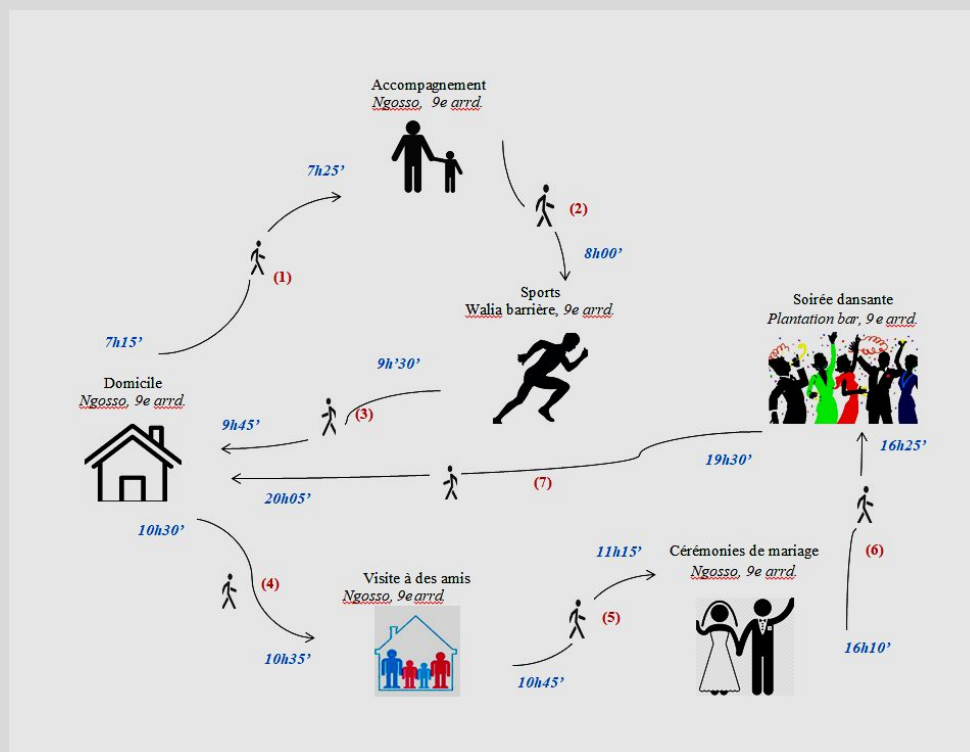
Accompagnement
Ngosso, 9e arrd.

7h25'

(2)

8h00'

(1)

7h15'

Sports
Walia barrière, 9e arrd.

Soirée dansante
Plantation bar, 9 e arrd.

9h'30'

Domicile
Ngosso, 9e arrd.

9h45'

(3)

16h25'

19h30'

20h05'

(7)

10h30'

11h15'

Cérémonies de mariage
Ngosso, 9e arrd.

(6)

(4)

Visite à des amis
Ngosso, 9e arrd.

(5)

10h35'

10h45'

16h10'